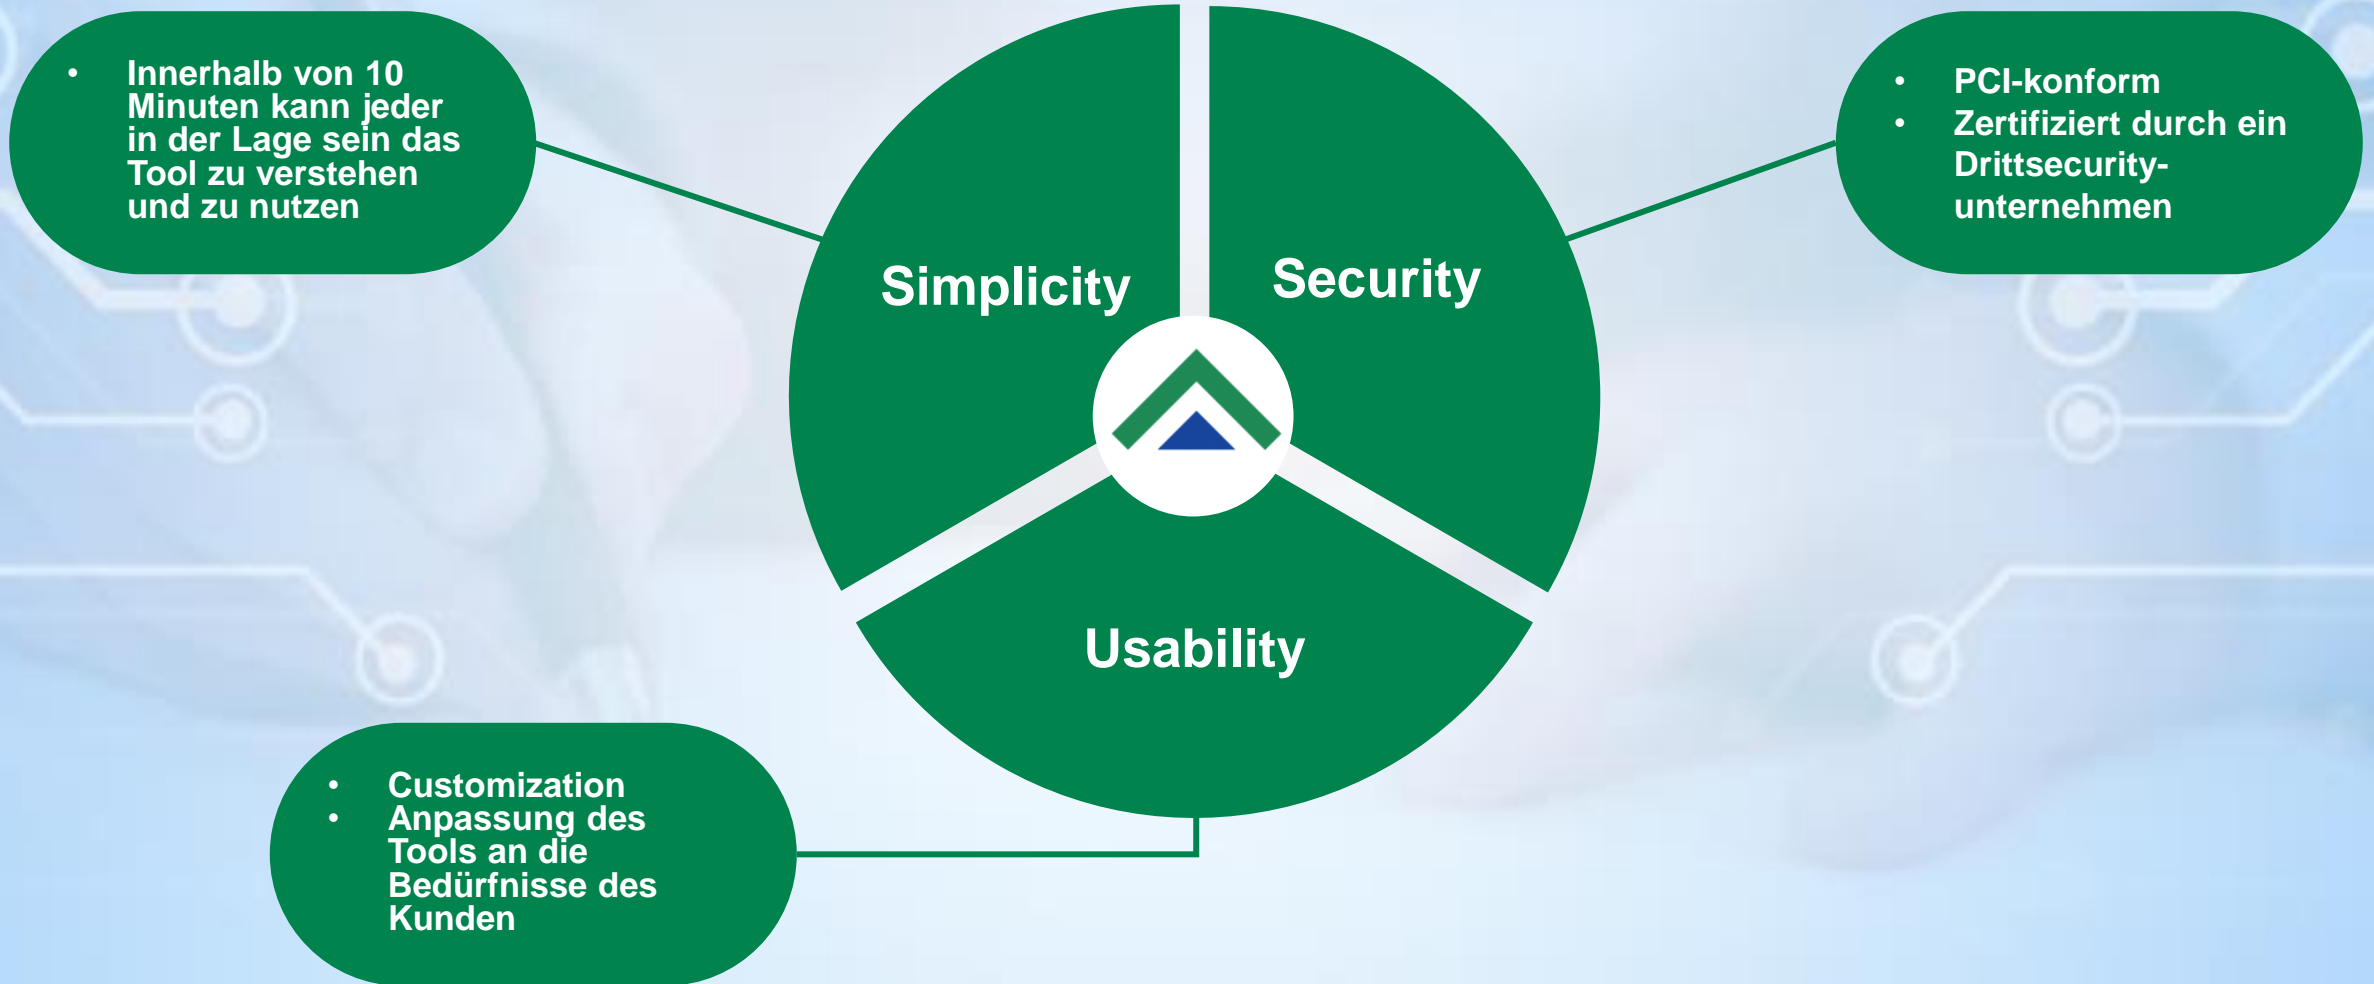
• Innerhalb von 10 Minuten kann jeder in der Lage sein das Tool zu verstehen und zu nutzen

Simplicity

Security

• PCI-konform
• Zertifiziert durch ein Drittsecurity-unternehmen

Usability

• Customization
• Anpassung des Tools an die Bedürfnisse des Kunden